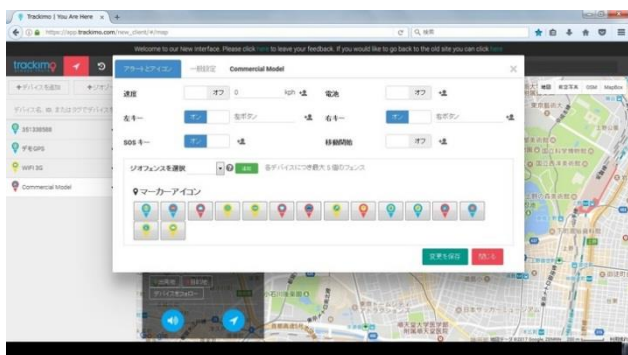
Trackimo | You Are Here ×
https://app.trackimo.com/new_client/#/map
検索
Welcome to our New Interface. Please click here to leave your feedback. If you would like to go back to the old site you can click here
trackimo
+デバイスを追加
デバイス名, ID, またはタグでデバイスを
351338588
デモGPS
WIFI 3G
Commercial Model
アラートとアイコン
一般設定
Commercial Model
×
速度
オフ
0
kph
電池
オフ
左キー
オン
右キー
オン
SOS キー
オン
移動開始
オフ
ジオフェンスを選択
追加
各デバイスにつき最大 5 個のフェンス
マーカーアイコン
変更を保存
閉じる
地図
航空写真
OSM
MapBox
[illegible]